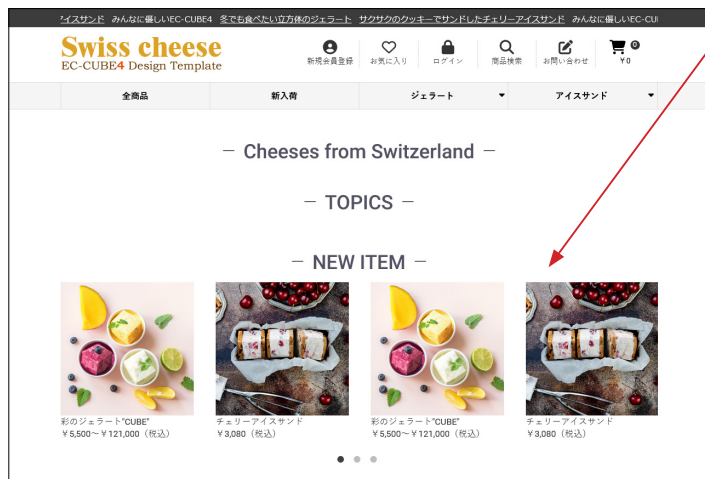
イスサンド　みんなに優しいEC-CUBE4　冬でも食べたい立方体のジェラート　サクサクのクッキーでサンドしたチェリーアイスサンド　みんなに優しいEC-CU

Swiss cheese
EC-CUBE4 Design Template

新規会員登録　お気に入り　ログイン　商品検索　お問い合わせ　0 ￥0

全商品　新入荷　ジェラート　アイスサンド

— Cheeses from Switzerland —

— TOPICS —

— NEW ITEM —

彩のジェラート"CUBE"
￥5,500～￥121,000（税込）

チェリーアイスサンド
￥3,080（税込）

彩のジェラート"CUBE"
￥5,500～￥121,000（税込）

チェリーアイスサンド
￥3,080（税込）